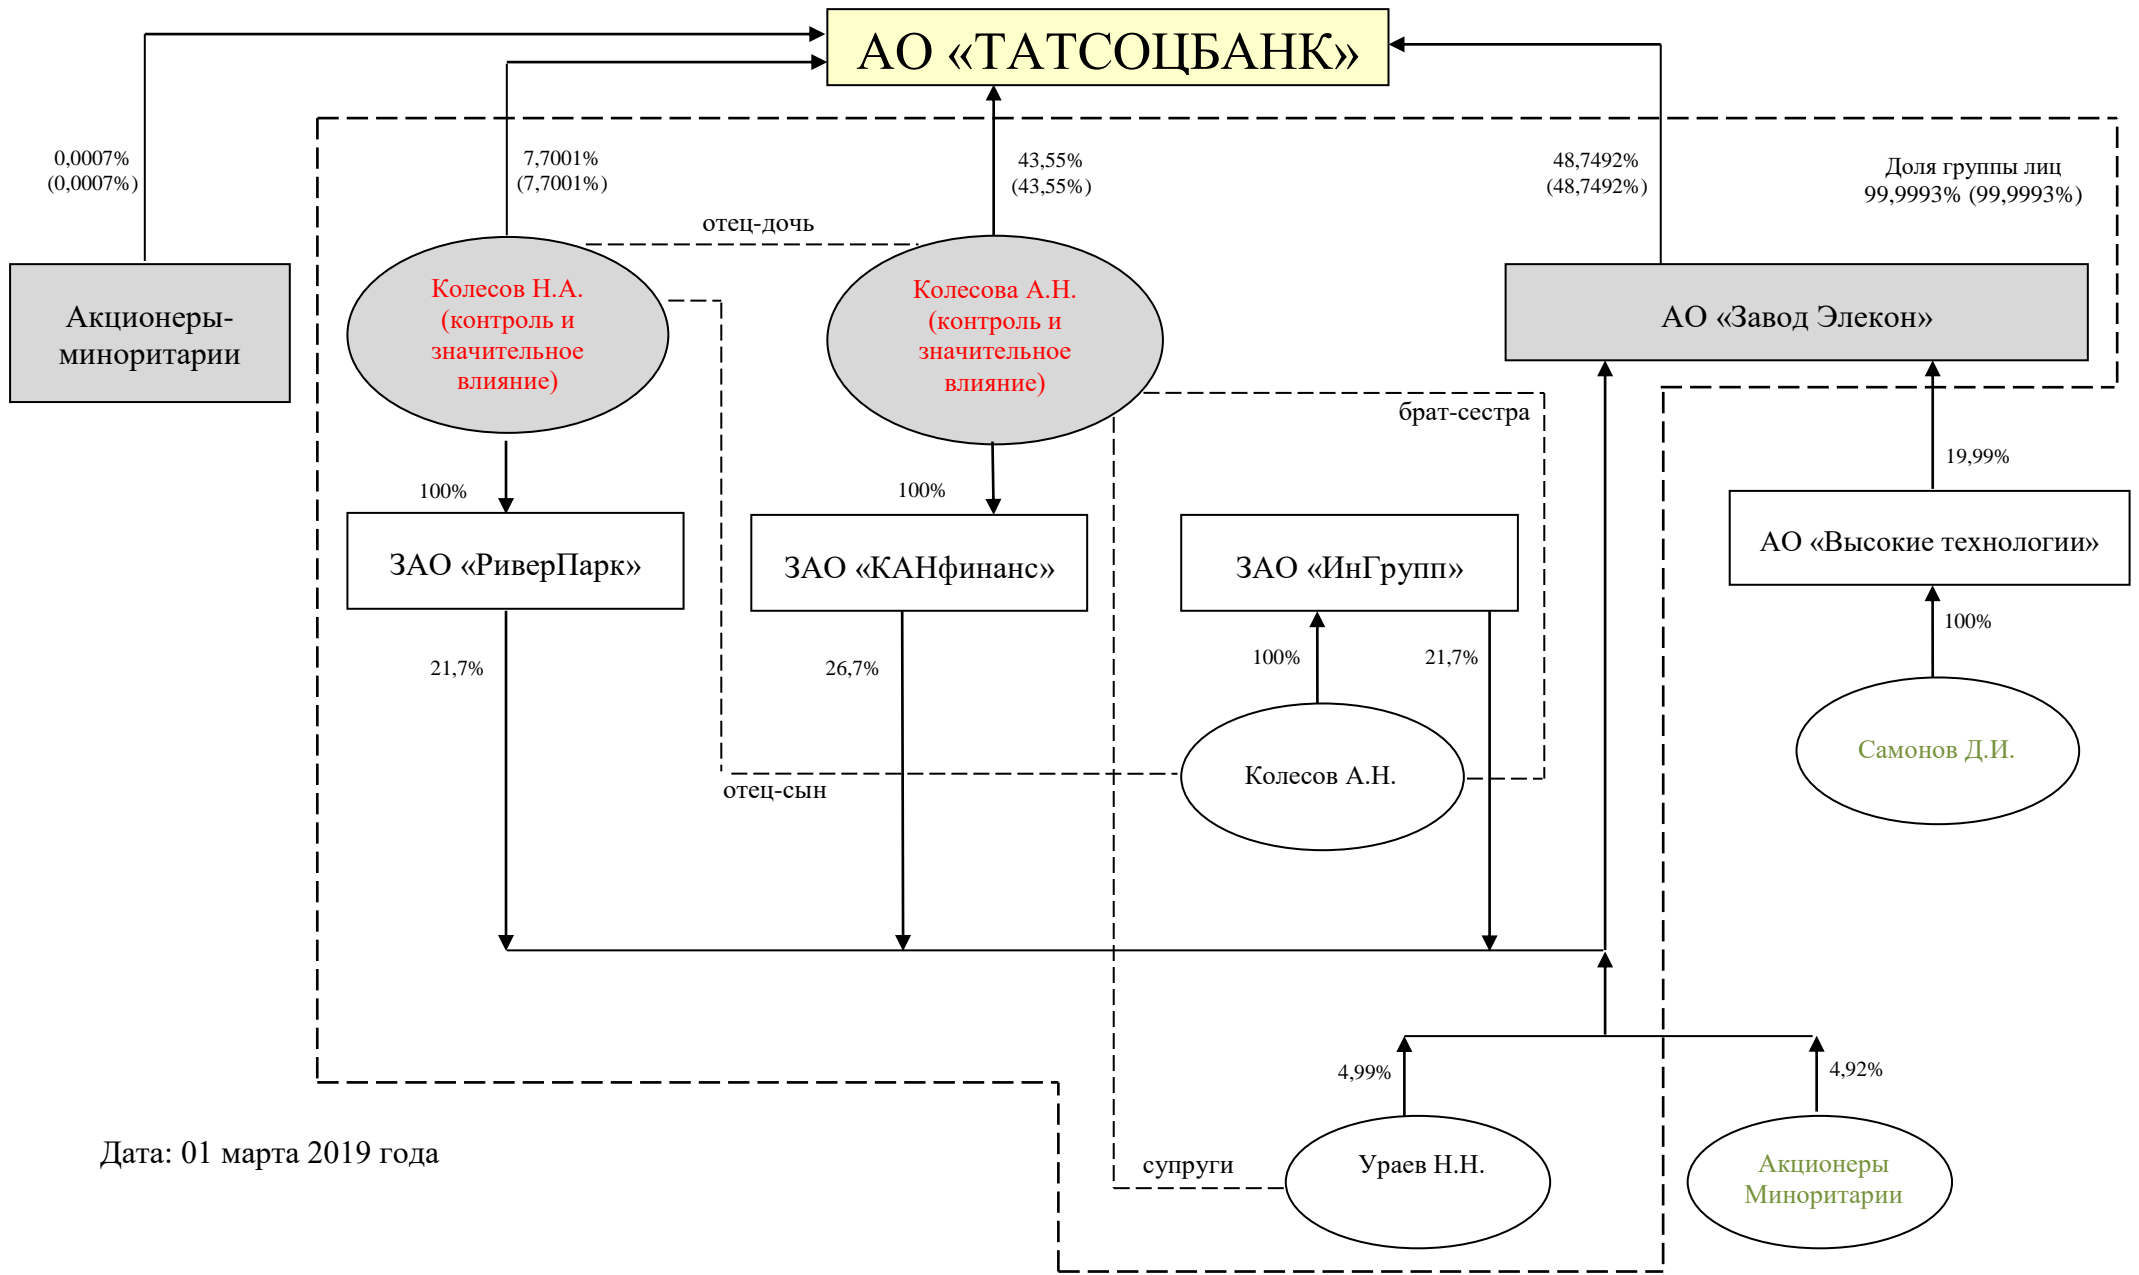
АО «ТАТСОЦБАНК»

0,0007%
(0,0007%)

7,7001%
(7,7001%)

43,55%
(43,55%)

48,7492%
(48,7492%)

Доля группы лиц
99,9993% (99,9993%)

отец-дочь

Акционеры-миноритарии

Колесов Н.А.
(контроль и значительное влияние)

Колесова А.Н.
(контроль и значительное влияние)

АО «Завод Элекон»

брат-сестра

19,99%

100%

100%

ЗАО «РиверПарк»

ЗАО «КАНфинанс»

ЗАО «ИнГрупп»

АО «Высокие технологии»

21,7%

26,7%

100%

21,7%

100%

Колесов А.Н.

Самонов Д.И.

отец-сын

4,99%

4,92%

Дата: 01 марта 2019 года

супруги

Ураев Н.Н.

Акционеры
Миноритарии